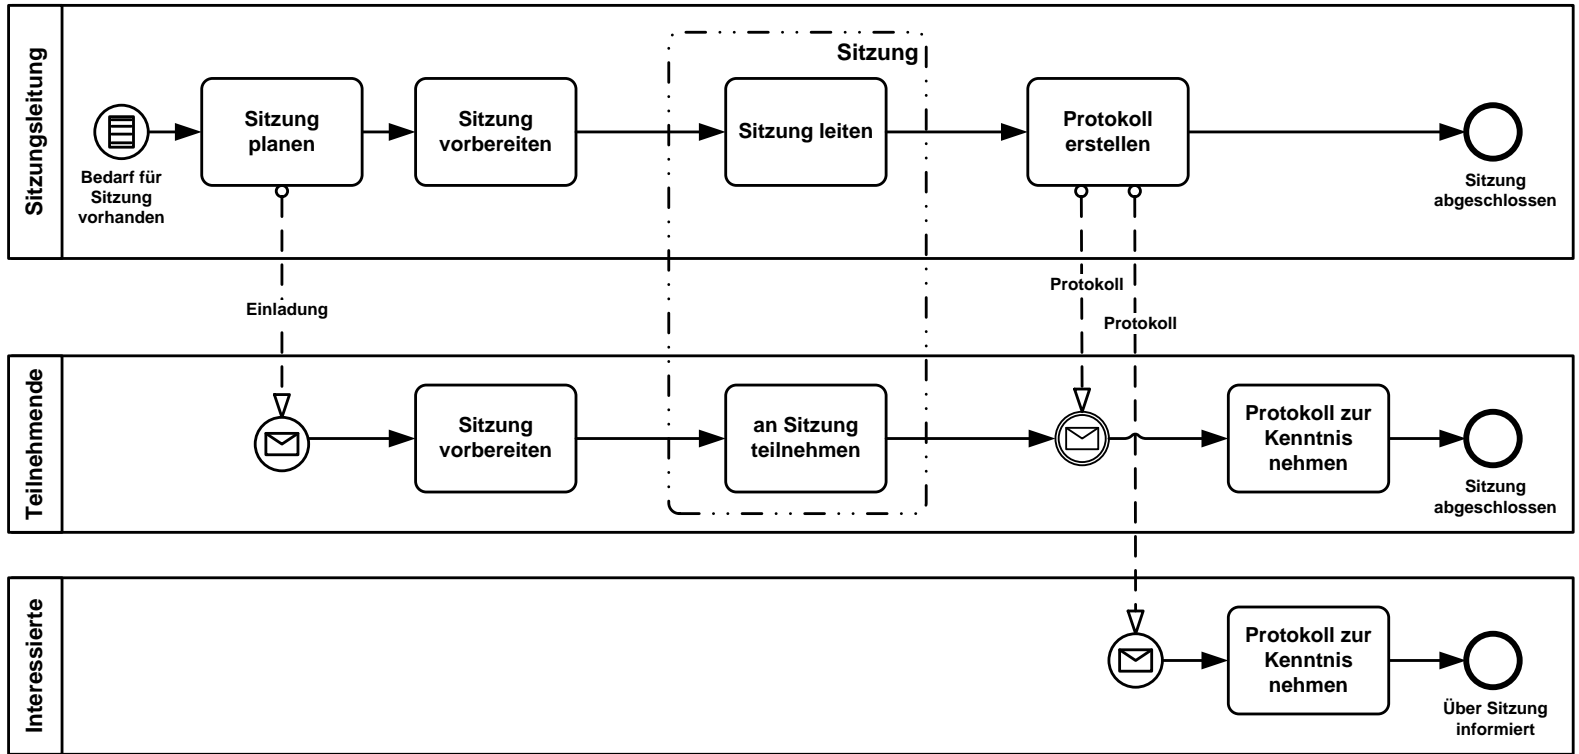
Sitzungsleitung

Bedarf für Sitzung vorhanden

Sitzung planen

Sitzung vorbereiten

Sitzung

Sitzung leiten

Protokoll erstellen

Sitzung abgeschlossen

Einladung

Protokoll

Protokoll

Teilnehmende

Sitzung vorbereiten

an Sitzung teilnehmen

Protokoll zur Kenntnis nehmen

Sitzung abgeschlossen

Interessierte

Protokoll zur Kenntnis nehmen

Über Sitzung informiert